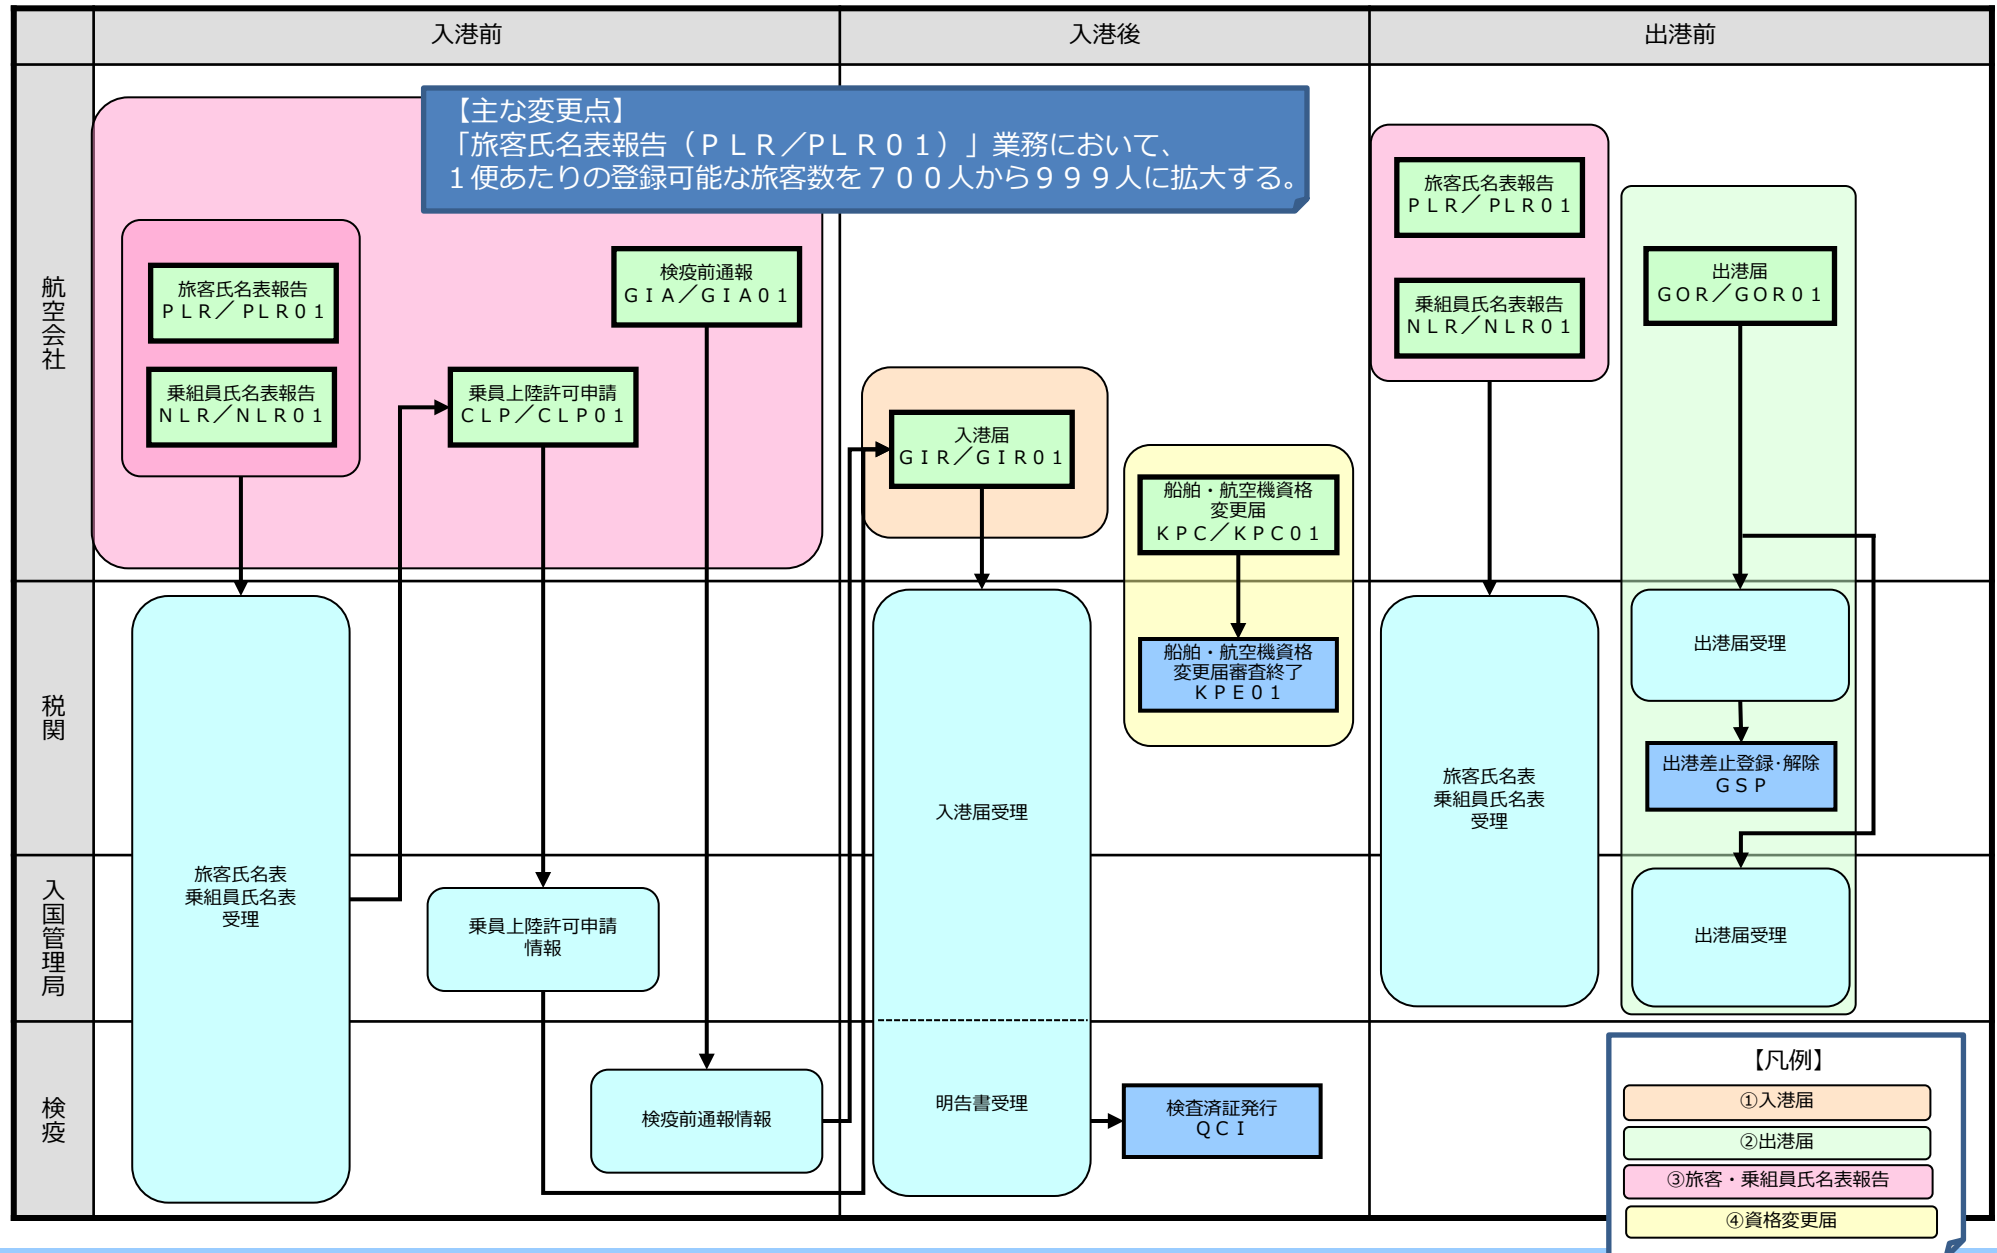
入港前

入港後

出港前

航空会社

税関

入国管理局

検疫

【主な変更点】
「旅客氏名表報告（ＰＬＲ／ＰＬＲ０１）」業務において、
１便あたりの登録可能な旅客数を７００人から９９９人に拡大する。

旅客氏名表報告
ＰＬＲ／ＰＬＲ０１

乗組員氏名表報告
ＮＬＲ／ＮＬＲ０１

乗員上陸許可申請
ＣＬＰ／ＣＬＰ０１

検疫前通報
ＧＩＡ／ＧＩＡ０１

入港届
ＧＩＲ／ＧＩＲ０１

船舶・航空機資格
変更届
ＫＰＣ／ＫＰＣ０１

船舶・航空機資格
変更届審査終了
ＫＰＥ０１

旅客氏名表報告
ＰＬＲ／ＰＬＲ０１

乗組員氏名表報告
ＮＬＲ／ＮＬＲ０１

出港届
ＧＯＲ／ＧＯＲ０１

出港届受理

出港差止登録･解除
ＧＳＰ

旅客氏名表
乗組員氏名表
受理

乗員上陸許可申請
情報

入港届受理

旅客氏名表
乗組員氏名表
受理

出港届受理

検疫前通報情報

明告書受理

検査済証発行
ＱＣＩ

【凡例】
①入港届
②出港届
③旅客・乗組員氏名表報告
④資格変更届